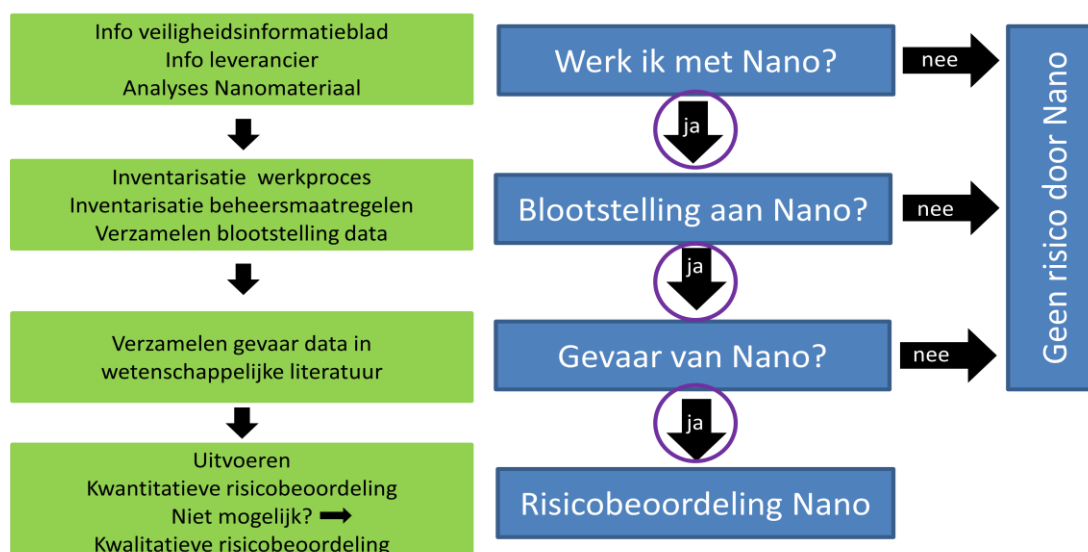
Info veiligheidsinformatieblad
Info leverancier
Analyses Nanomateriaal

Inventarisatie werkproces
Inventarisatie beheersmaatregelen
Verzamelen blootstelling data

Verzamelen gevaar data in wetenschappelijke literatuur

Uitvoeren
Kwantitatieve risicobeoordeling
Niet mogelijk? ➡
Kwalitatieve risicobeoordeling

Werk ik met Nano?

nee

ja

Blootstelling aan Nano?

nee

ja

Gevaar van Nano?

nee

ja

Risicobeoordeling Nano

Geen risico door Nano